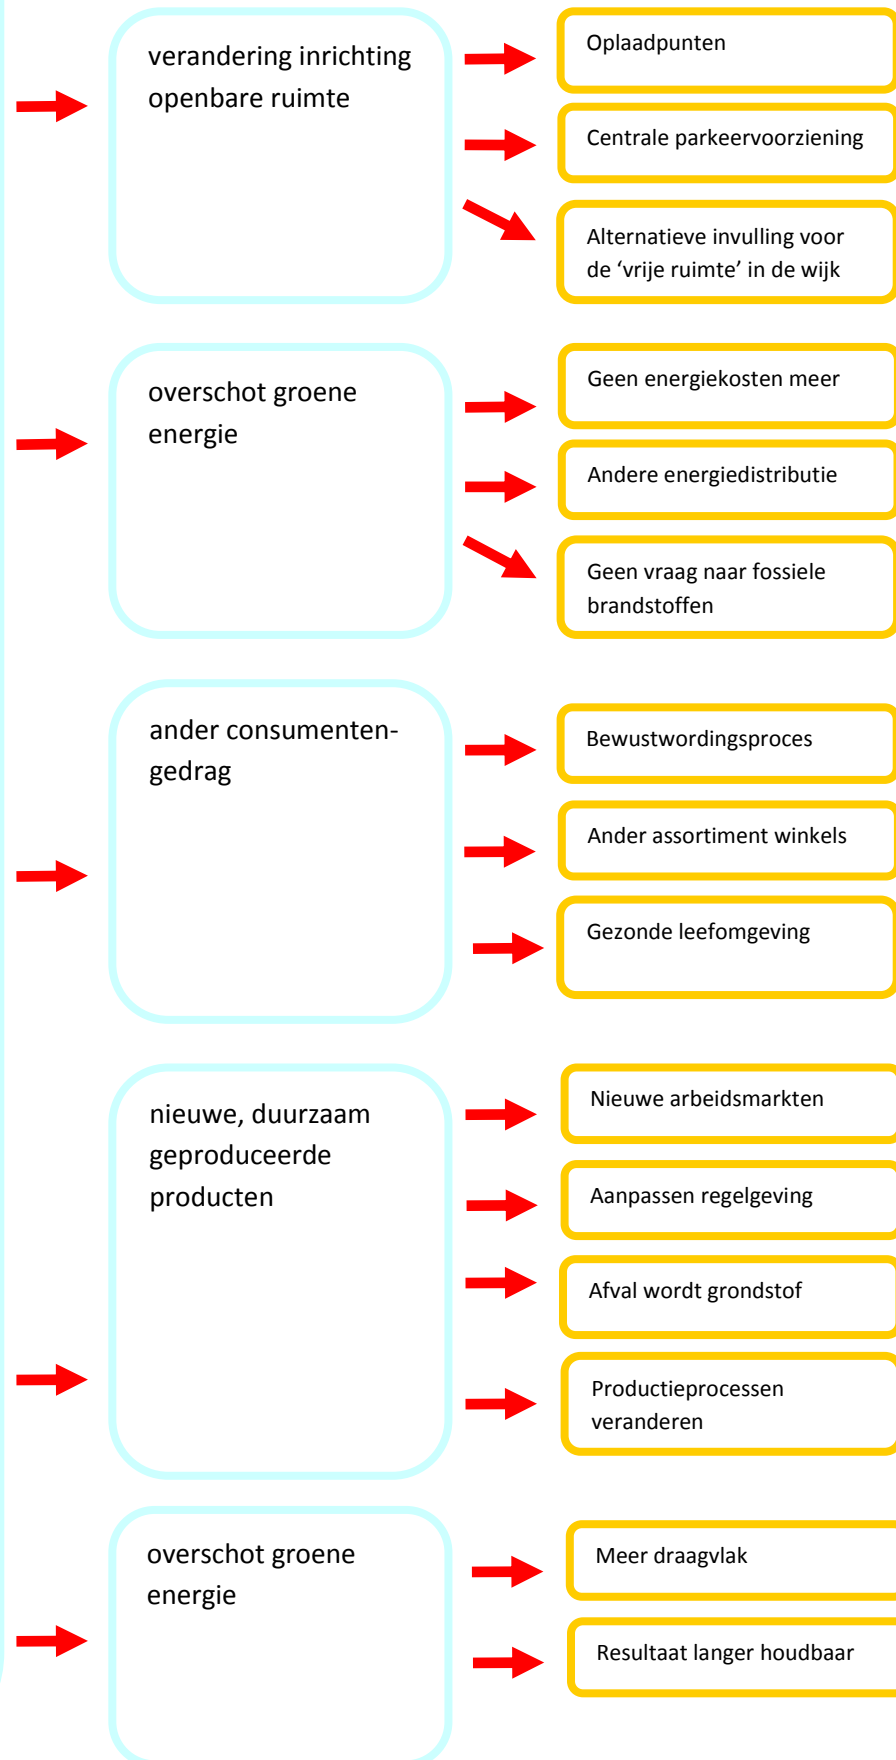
verandering inrichting openbare ruimte

Oplaadpunten

Centrale parkeervoorziening

Alternatieve invulling voor de ‘vrije ruimte’ in de wijk

overschot groene energie

Geen energiekosten meer

Andere energiedistributie

Geen vraag naar fossiele brandstoffen

ander consumentengedrag

Bewustwordingsproces

Ander assortiment winkels

Gezonde leefomgeving

nieuwe, duurzaam geproduceerde producten

Nieuwe arbeidsmarkten

Aanpassen regelgeving

Afval wordt grondstof

Productieprocessen veranderen

overschot groene energie

Meer draagvlak

Resultaat langer houdbaar